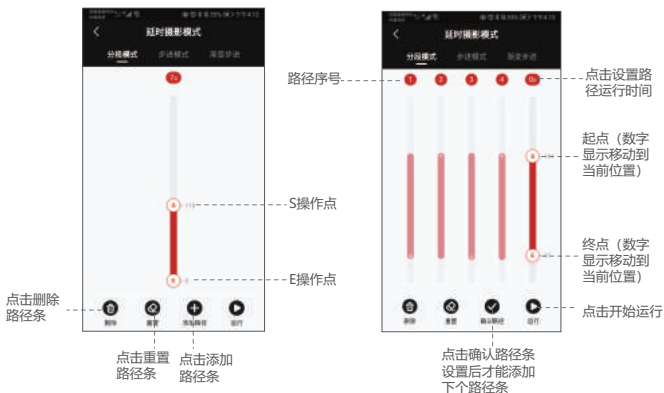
延时摄影模式

分段模式 步进模式 深度步进

7s

S操作点

E操作点

点击删除路径条

删除 重置 添加路径 运行

点击重置路径条

点击添加路径条

延时摄影模式

分段模式 步进模式 深度步进

路径序号

1 2 3 4 0s

点击设置路径运行时间

起点（数字显示移动到当前位置）

终点（数字显示移动到当前位置）

删除 重置 确认路径 运行

点击开始运行

点击确认路径条设置后才能添加下个路径条